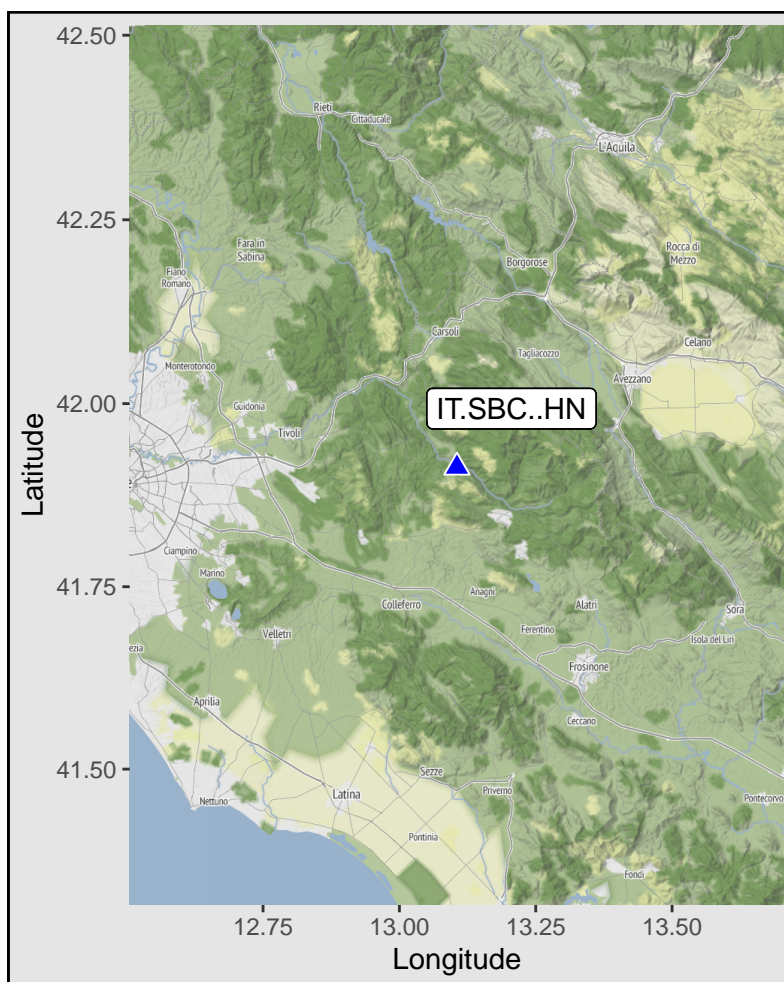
42.50
42.25
42.00
41.75
41.50
Latitude

Rieti
Cittaducale
L'Aquila
Fara in Sabina
Fiano Romano
Borgorose
Rocca di Mezzo
Carsoli
Tagliacozzo
Celano
Monterotondo
Avezzano
Guidonia
Tivoli
IT.SBC..HN
Ciampino
Marino
Colleferro
Anagni
Alatri
Sora
Velletri
Ferentino
Isola del Liri
Frosinone
Aprilia
Ceccano
Sezze
Latina
Priverno
Nettuno
Pontinia
Pontecorvo
Fondi

12.75
13.00
13.25
13.50
Longitude